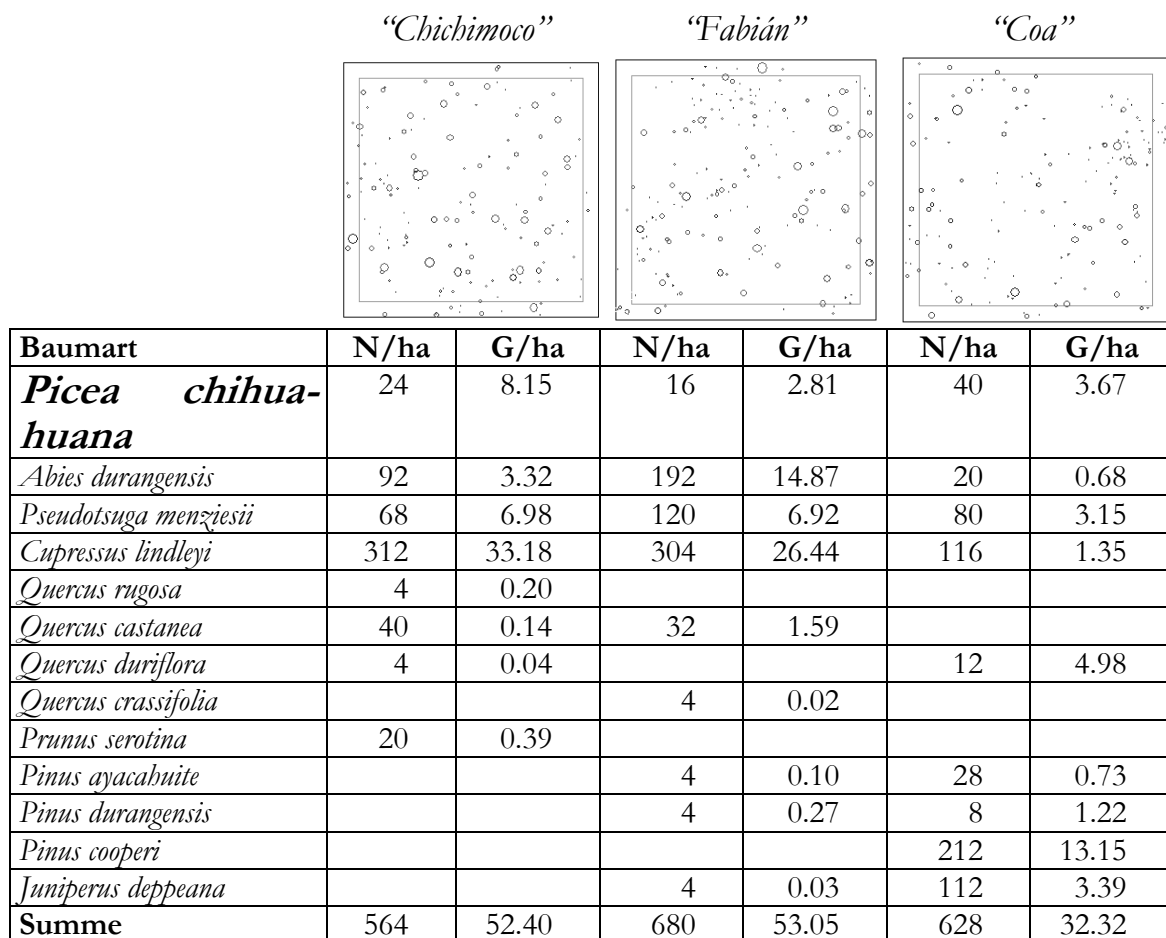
"Chichimoco" "Fabián" "Coa"

| Baumart | N/ha | G/ha | N/ha | G/ha | N/ha | G/ha |
|---|---|---|---|---|---|---|
| ***Picea chihuahuana*** | 24 | 8.15 | 16 | 2.81 | 40 | 3.67 |
| *Abies durangensis* | 92 | 3.32 | 192 | 14.87 | 20 | 0.68 |
| *Pseudotsuga menziesii* | 68 | 6.98 | 120 | 6.92 | 80 | 3.15 |
| *Cupressus lindleyi* | 312 | 33.18 | 304 | 26.44 | 116 | 1.35 |
| *Quercus rugosa* | 4 | 0.20 | | | | |
| *Quercus castanea* | 40 | 0.14 | 32 | 1.59 | | |
| *Quercus duriflora* | 4 | 0.04 | | | 12 | 4.98 |
| *Quercus crassifolia* | | | 4 | 0.02 | | |
| *Prunus serotina* | 20 | 0.39 | | | | |
| *Pinus ayacahuite* | | | 4 | 0.10 | 28 | 0.73 |
| *Pinus durangensis* | | | 4 | 0.27 | 8 | 1.22 |
| *Pinus cooperi* | | | | | 212 | 13.15 |
| *Juniperus deppeana* | | | 4 | 0.03 | 112 | 3.39 |
| **Summe** | 564 | 52.40 | 680 | 53.05 | 628 | 32.32 |